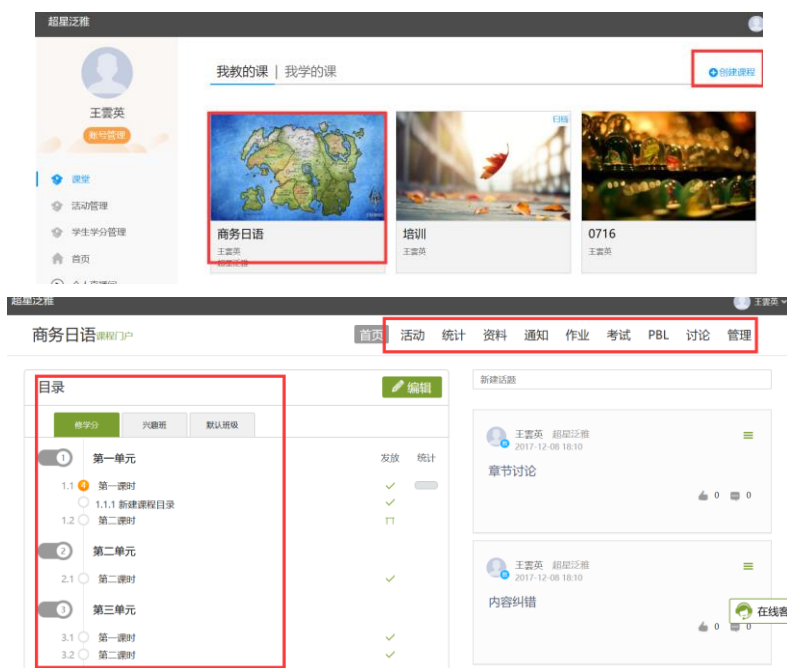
超星泛雅

王雲英
账号管理

课堂
活动管理
学生学分管理
首页

我教的课 | 我学的课
创建课程

商务日语
王雲英

日程
培训
王雲英

0716
王雲英

超星泛雅
王雲英

商务日语课程门户
首页 活动 统计 资料 通知 作业 考试 PBL 讨论 管理

目录
编辑
修学分 兴趣班 默认班级
发放 统计

1 第一单元
1.1 第一课时
1.1.1 新建课程目录
1.2 第二课时

2 第二单元
2.1 第一课时

3 第三单元
3.1 第一课时
3.2 第二课时

新建话题

王雲英 超星泛雅
2017-12-08 18:10
章节讨论
0 0

王雲英 超星泛雅
2017-12-08 18:10
内容纠错
0 0

在线客